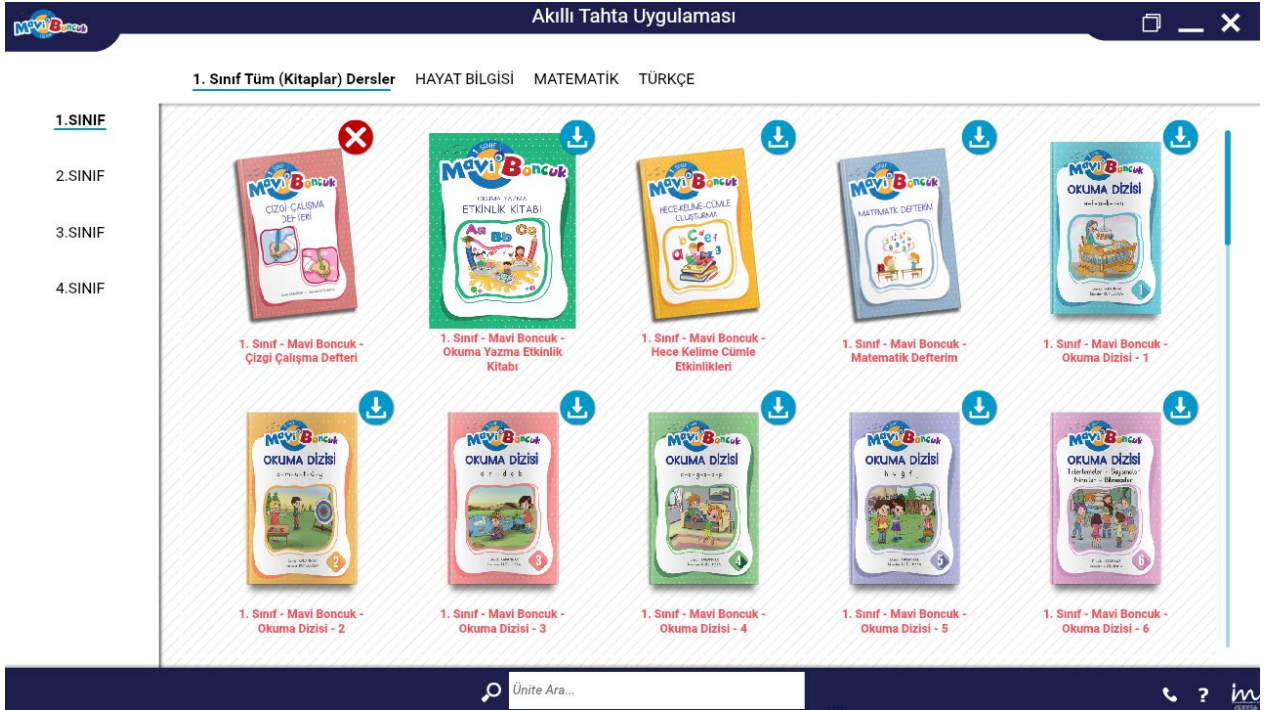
Mavi Boncuk

Akıllı Tahta Uygulaması

1. Sınıf Tüm (Kitaplar) Dersler HAYAT BİLGİSİ MATEMATİK TÜRKÇE

1.SINIF
2.SINIF
3.SINIF
4.SINIF

Mavi Boncuk
ÇİZGİ ÇALIŞMA DEFTERİ

1. Sınıf - Mavi Boncuk - Çizgi Çalışma Defteri

1. SINIF
Mavi Boncuk
OKUMA YAZMA
ETKİNLİK KİTABI
Aa Bb Cc

1. Sınıf - Mavi Boncuk - Okuma Yazma Etkinlik Kitabı

Mavi Boncuk
HECE-KELİME-CÜMLE OLUŞTURMA

1. Sınıf - Mavi Boncuk - Hece Kelime Cümle Etkinlikleri

Mavi Boncuk
MATEMATİK DEFTERİM

1. Sınıf - Mavi Boncuk - Matematik Defterim

Mavi Boncuk
OKUMA DİZİSİ
1

1. Sınıf - Mavi Boncuk - Okuma Dizisi - 1

Mavi Boncuk
OKUMA DİZİSİ
2

1. Sınıf - Mavi Boncuk - Okuma Dizisi - 2

Mavi Boncuk
OKUMA DİZİSİ
3

1. Sınıf - Mavi Boncuk - Okuma Dizisi - 3

Mavi Boncuk
OKUMA DİZİSİ
4

1. Sınıf - Mavi Boncuk - Okuma Dizisi - 4

Mavi Boncuk
OKUMA DİZİSİ
5

1. Sınıf - Mavi Boncuk - Okuma Dizisi - 5

Mavi Boncuk
OKUMA DİZİSİ
6

1. Sınıf - Mavi Boncuk - Okuma Dizisi - 6

Ünite Ara...